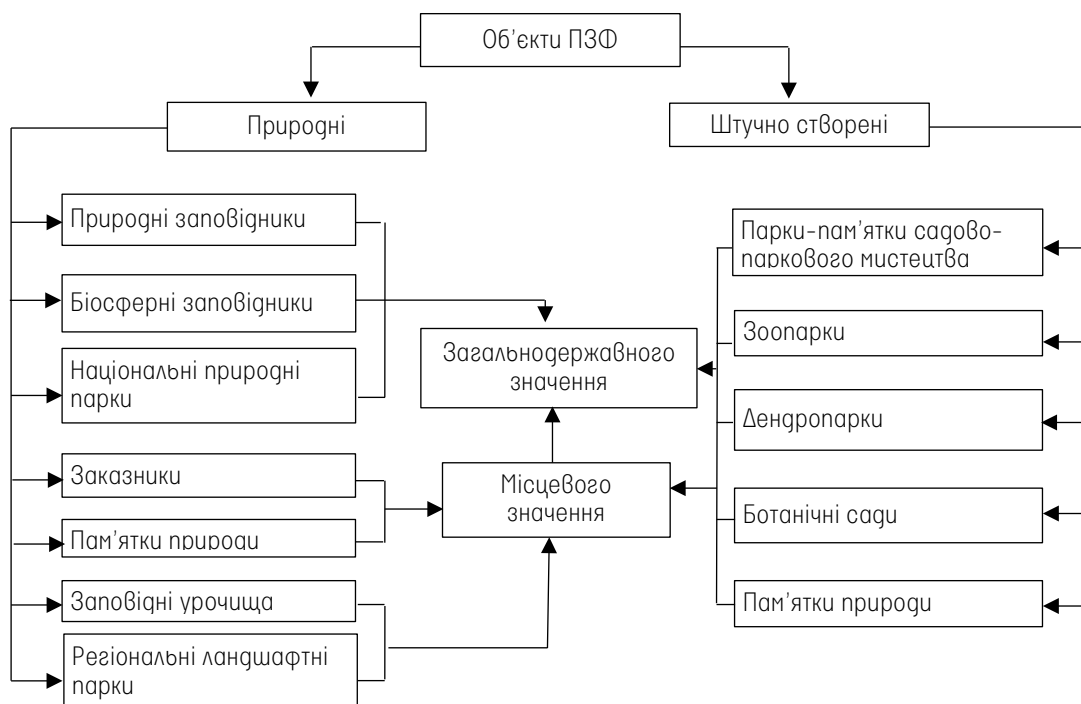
Об'єкти ПЗФ

Природні

Штучно створені

Природні заповідники

Біосферні заповідники

Національні природні парки

Заказники

Пам'ятки природи

Заповідні урочища

Регіональні ландшафтні парки

Загальнодержавного значення

Місцевого значення

Парки-пам'ятки садово-паркового мистецтва

Зоопарки

Дендропарки

Ботанічні сади

Пам'ятки природи